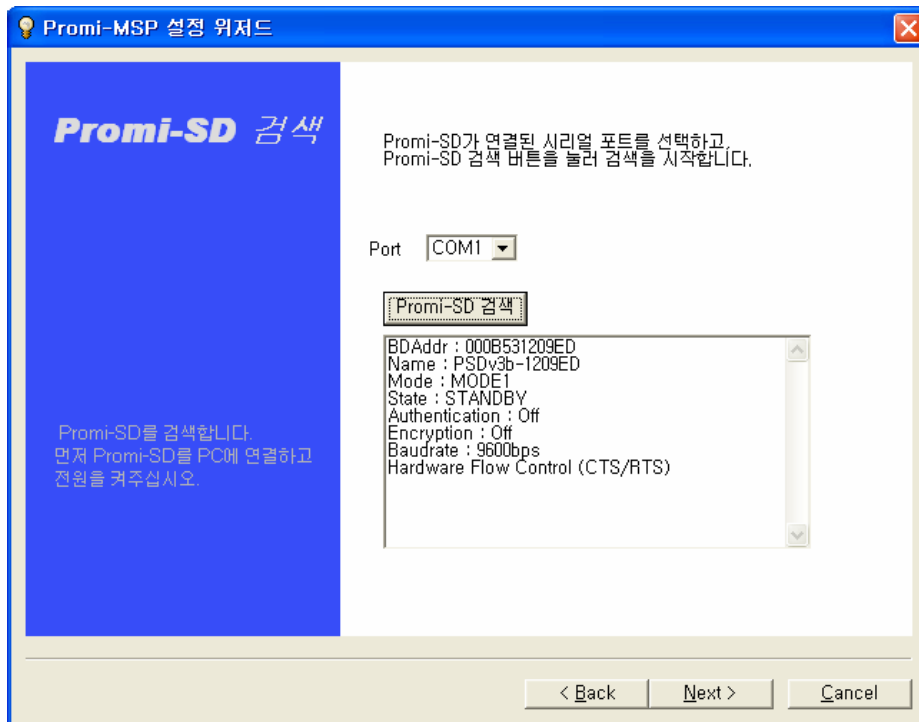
Promi-MSP 설정 위저드

Promi-SD 검색

Promi-SD를 검색합니다.
먼저 Promi-SD를 PC에 연결하고 전원을 켜주십시오.

Promi-SD가 연결된 시리얼 포트를 선택하고, Promi-SD 검색 버튼을 눌러 검색을 시작합니다.

Port COM1

Promi-SD 검색

BDAddr : 000B531209ED
Name : PSDv3b-1209ED
Mode : MODE1
State : STANDBY
Authentication : Off
Encryption : Off
Baudrate : 9600bps
Hardware Flow Control (CTS/RTS)

< Back  Next >  Cancel